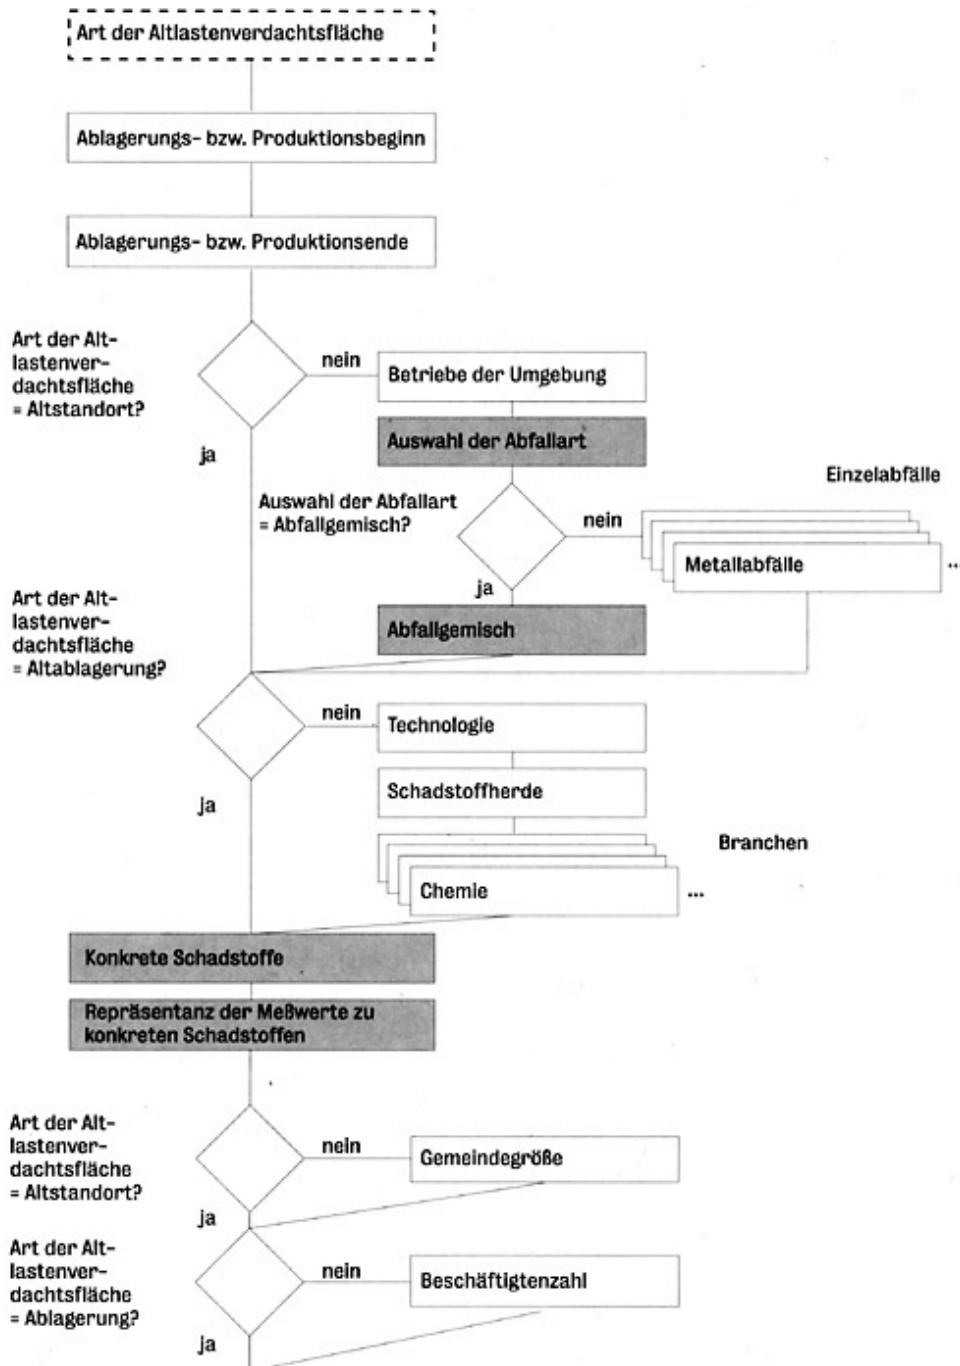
Art der Altlastenverdachtsfläche

Ablagerungs- bzw. Produktionsbeginn

Ablagerungs- bzw. Produktionsende

Art der Altlastenverdachtsfläche = Altstandort?

nein

Betriebe der Umgebung

Auswahl der Abfallart

ja

Einzelabfälle

Auswahl der Abfallart = Abfallgemisch?

nein

Metallabfälle

...

ja

Art der Altlastenverdachtsfläche = Altablagerung?

Abfallgemisch

nein

Technologie

ja

Schadstoffherde

Branchen

Chemie

...

Konkrete Schadstoffe

Repräsentanz der Meßwerte zu konkreten Schadstoffen

Art der Altlastenverdachtsfläche = Altstandort?

nein

Gemeindegröße

ja

Art der Altlastenverdachtsfläche = Ablagerung?

nein

Beschäftigtenzahl

ja